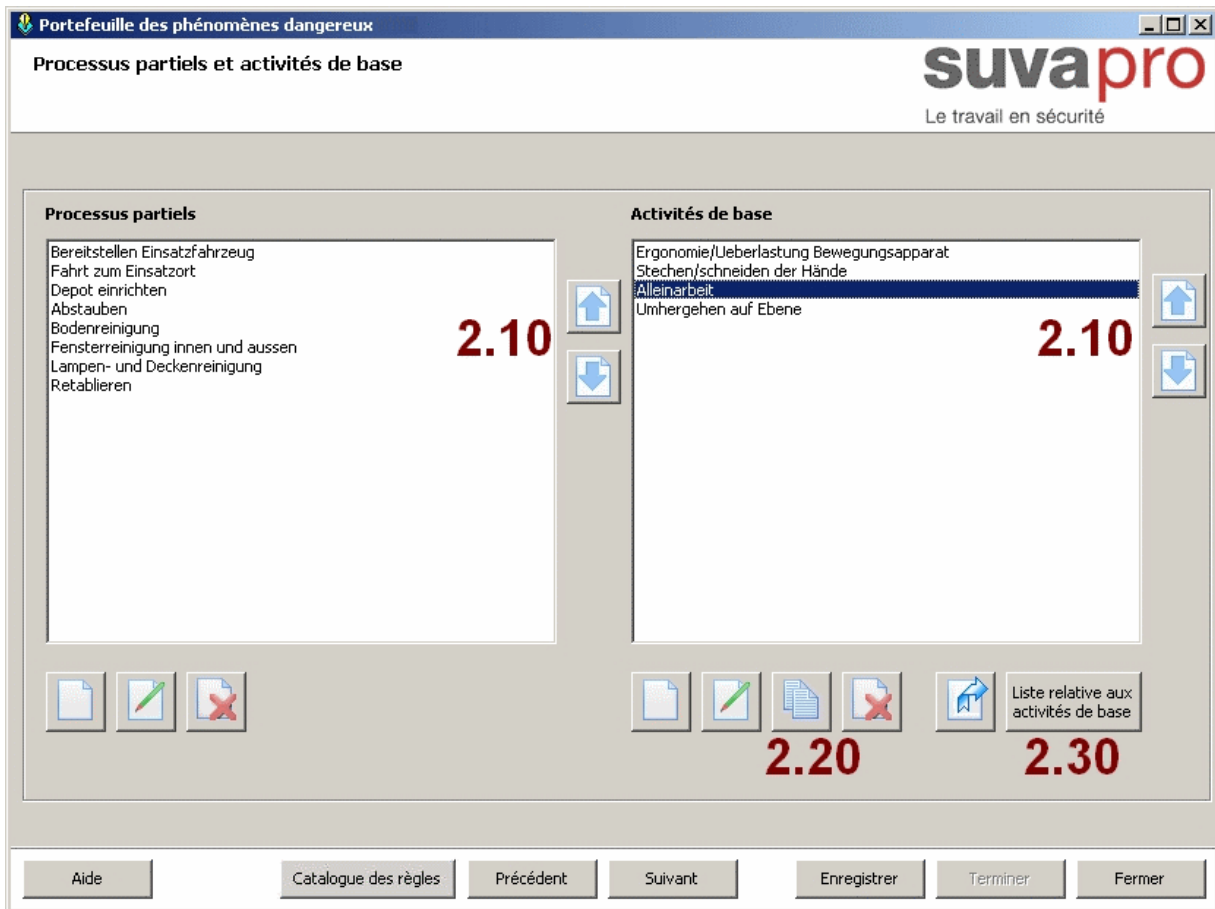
Portefeuille des phénomènes dangereux

Processus partiels et activités de base

suvapro
Le travail en sécurité

Processus partiels

Bereitstellen Einsatzfahrzeug
Fahrt zum Einsatzort
Depot einrichten
Abstauben
Bodenreinigung
Fensterreinigung innen und aussen
Lampen- und Deckenreinigung
Retablieren

2.10

Activités de base

Ergonomie/Ueberlastung Bewegungsapparat
Stechen/schneiden der Hände
Alleinarbeit
Umhergehen auf Ebene

2.10

2.20

Liste relative aux activités de base

2.30

Aide

Catalogue des règles

Précédent

Suivant

Enregistrer

Terminer

Fermer